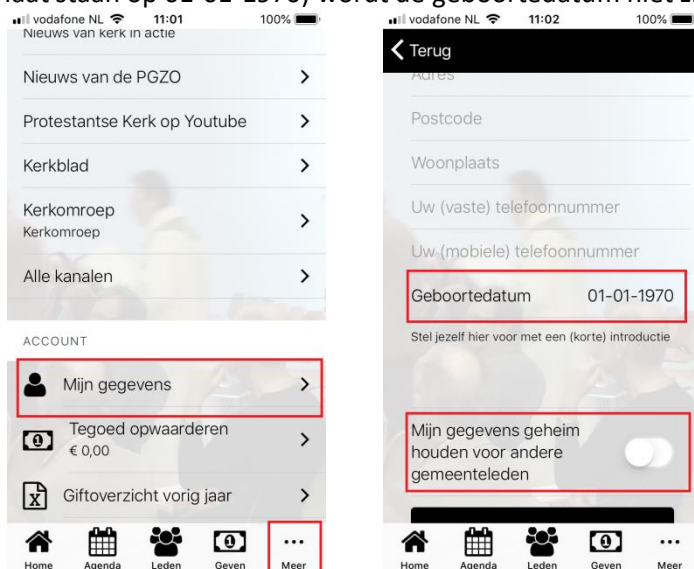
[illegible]laat staan op 01-01-1970, wordt de geboortedatum niet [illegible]

vodafone NL 11:01 100%

Nieuws van kerk in actie

Nieuws van de PGZO

Protestantse Kerk op Youtube

Kerkblad

Kerkomroep
Kerkomroep

Alle kanalen

ACCOUNT

Mijn gegevens

Tegoed opwaarderen
€ 0,00

Giftoverzicht vorig jaar

Home Agenda Leden Geven Meer

vodafone NL 11:02 100%

Terug

Adres

Postcode

Woonplaats

Uw (vaste) telefoonnummer

Uw (mobiele) telefoonnummer

Geboortedatum 01-01-1970

Stel jezelf hier voor met een (korte) introductie

Mijn gegevens geheim houden voor andere gemeenteleden

Home Agenda Leden Geven Meer